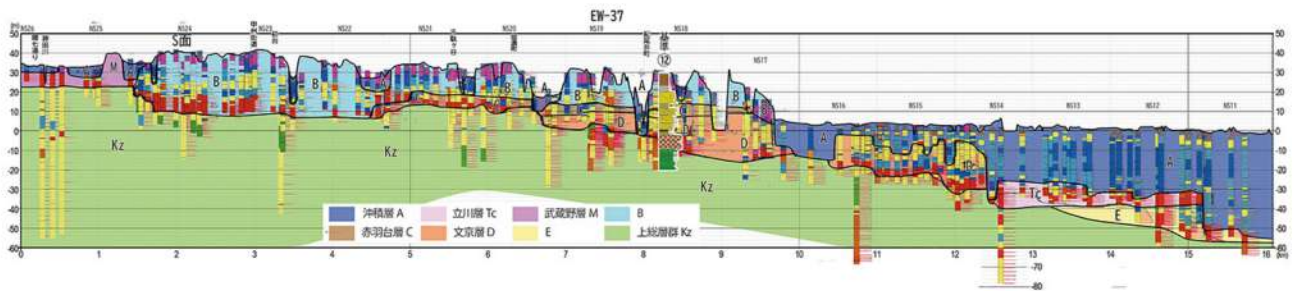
EW-37

(m)
NS26 NS25 NS24 NS23 NS22 NS21 NS20 NS19 NS18 NS17 NS16 NS15 NS14 NS13 NS12 NS11

S面

M B B A B A B D D A A Tc E A

Kz Kz Kz

50 40 30 20 10 0 -10 -20 -30 -40 -50 -60

-70 -80

0 1 2 3 4 5 6 7 8 9 10 11 12 13 14 15 16 (km)

| 沖積層 A | 立川層 Tc | 武蔵野層 M | B |
|---|---|---|---|
| 赤羽台層 C | 文京層 D | E | 上総層群 Kz |